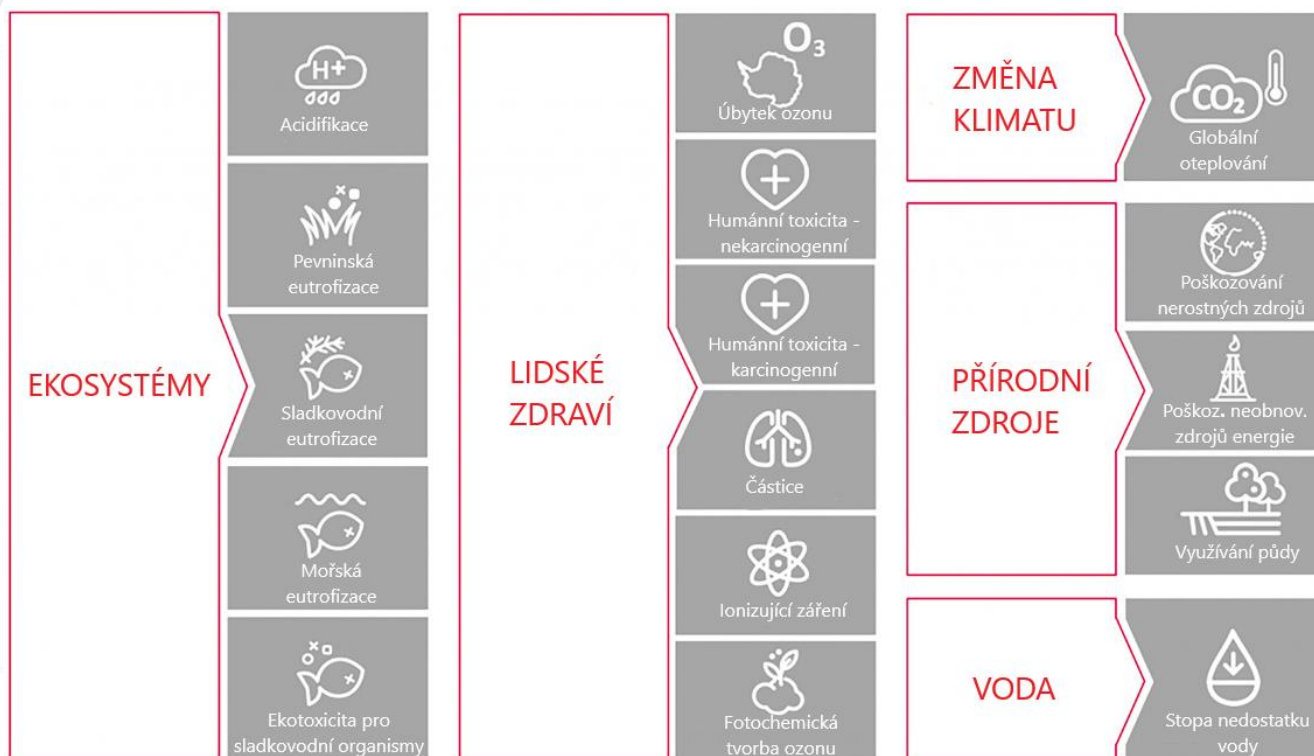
EKOSYSTÉMY

H+
Acidifikace

Pevninská eutrofizace

Sladkovodní eutrofizace

Mořská eutrofizace

Ekotoxicita pro sladkovodní organismy

LIDSKÉ ZDRAVÍ

$O_3$
Úbytek ozonu

Humánní toxicita - nekarcinogenní

Humánní toxicita - karcinogenní

Částice

Ionizující záření

Fotochemická tvorba ozonu

ZMĚNA KLIMATU

$CO_2$
Globální oteplování

PŘÍRODNÍ ZDROJE

Poškozování nerostných zdrojů

Poškoz. neobnov. zdrojů energie

Využívání půdy

VODA

Stopa nedostatku vody